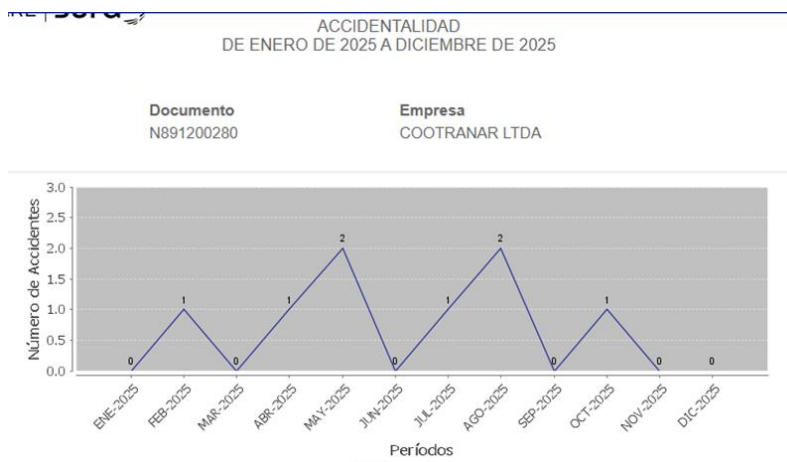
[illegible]

ACCIDENTALIDAD
DE ENERO DE 2025 A DICIEMBRE DE 2025

Documento
N891200280

Empresa
COOTRANAR LTDA

Número de Accidentes

3.0
2.5
2.0
1.5
1.0
0.5
0.0

0 1 0 1 2 0 1 2 0 1 0 0

ENE-2025 FEB-2025 MAR-2025 ABR-2025 MAY-2025 JUN-2025 JUL-2025 AGO-2025 SEP-2025 OCT-2025 NOV-2025 DIC-2025

Períodos